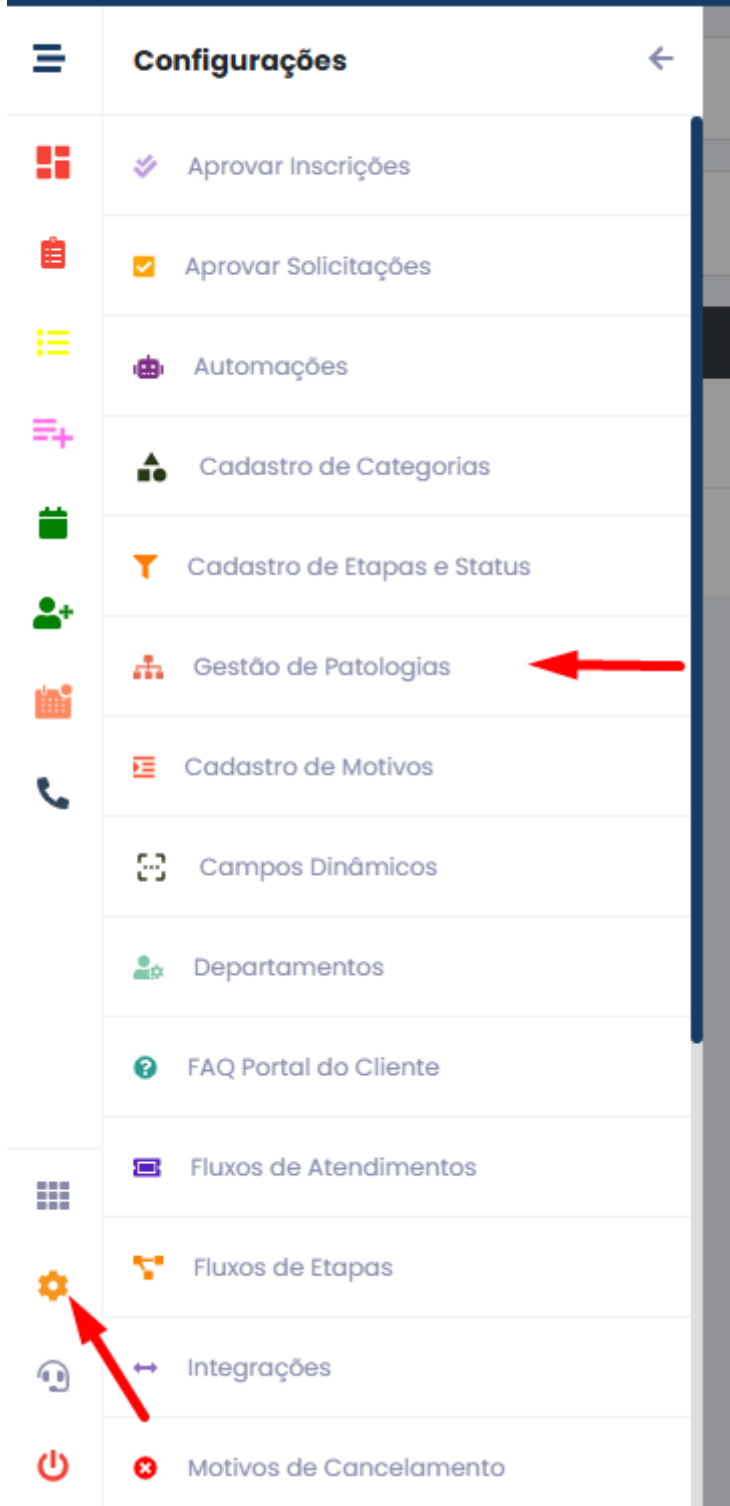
Configurações

Aprovar Inscrições

Aprovar Solicitações

Automações

Cadastro de Categorias

Cadastro de Etapas e Status

Gestão de Patologias

Cadastro de Motivos

Campos Dinâmicos

Departamentos

FAQ Portal do Cliente

Fluxos de Atendimentos

Fluxos de Etapas

Integrações

Motivos de Cancelamento